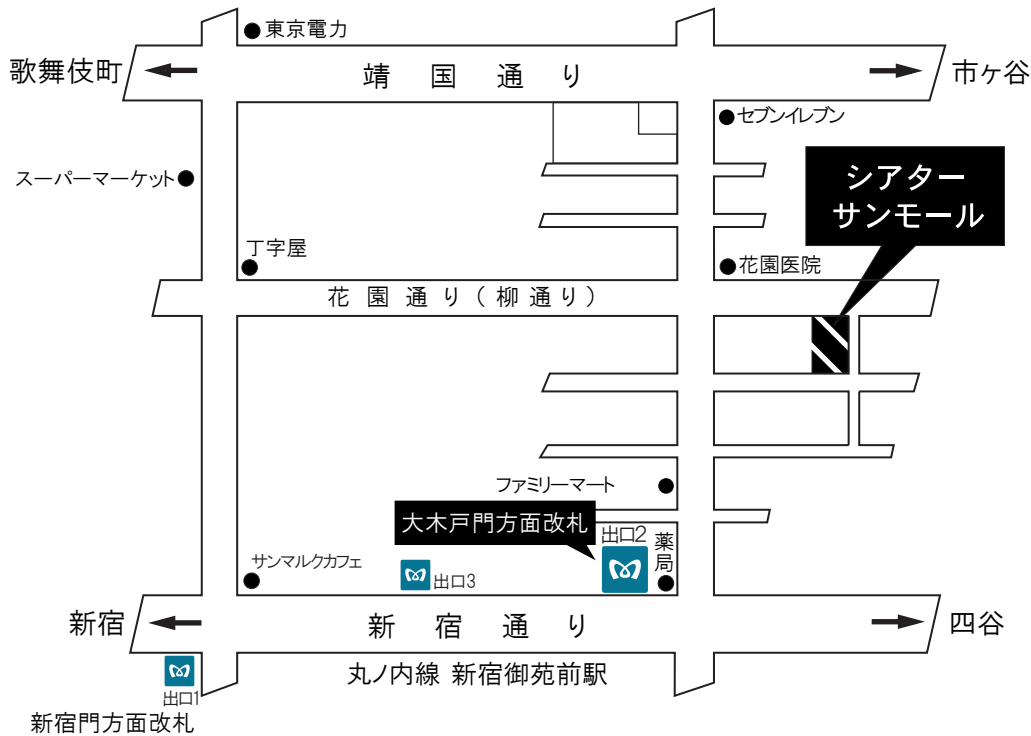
東京電力

歌舞伎町

靖　国　通　り

市ヶ谷

セブンイレブン

スーパーマーケット

シアター
サンモール

丁字屋

花園医院

花　園　通　り（　柳　通　り　）

ファミリーマート

大木戸門方面改札

出口2

薬局

サンマルクカフェ

出口3

新宿

新　宿　通　り

四谷

出口1

丸ノ内線 新宿御苑前駅

新宿門方面改札